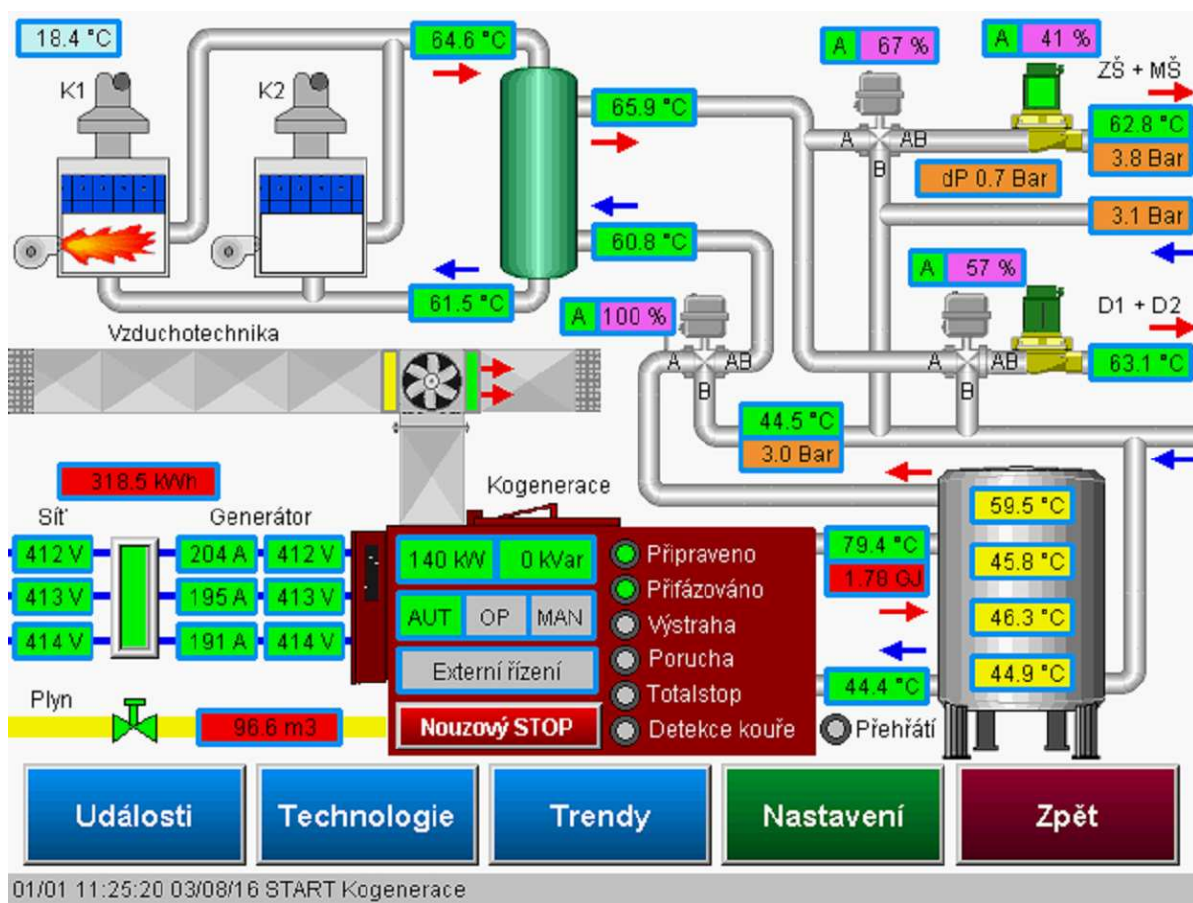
18.4 °C

64.6 °C

K1

K2

A 67 %

A 41 %

ZŠ + MŠ

65.9 °C

A AB B

62.8 °C
3.8 Bar

dP 0.7 Bar

3.1 Bar

60.8 °C

A 57 %

D1 + D2

61.5 °C

A 100 %

63.1 °C

Vzduchotechnika

A AB B

A AB B

44.5 °C
3.0 Bar

318.5 kWh

Kogenerace

Síť

Generátor

59.5 °C

412 V
413 V
414 V

204 A
195 A
191 A

412 V
413 V
414 V

140 kW
0 kVar

Připraveno
Přifázováno
Výstraha
Porucha
Totalstop
Detekce kouře

79.4 °C
1.78 GJ

45.8 °C

AUT OP MAN

46.3 °C

Externí řízení

44.4 °C

44.9 °C

Plyn

96.6 m3

Nouzový STOP

Přehřátí

Události

Technologie

Trendy

Nastavení

Zpět

01/01 11:25:20 03/08/16 START Kogenerace